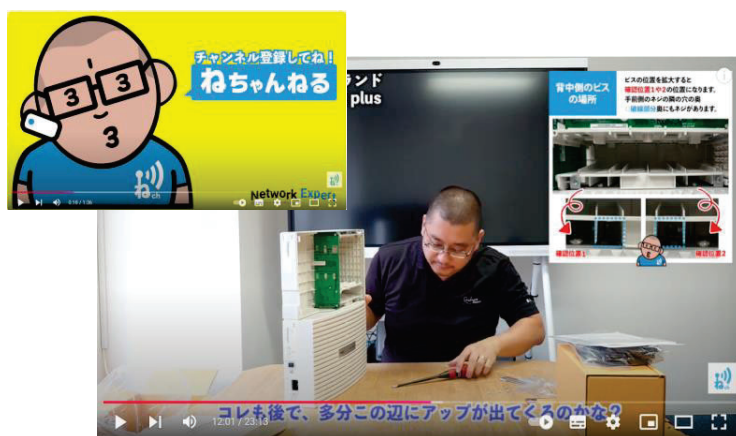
チャンネル登録してね！
ねちゃんねる

3 3
3

ね ch

Network Expert

ランド
plus

背中側のビスの場所

ビスの位置を拡大すると確認位置1や2の位置になります。手前側のネジの隣の穴の奥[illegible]にもネジがあります。

確認位置1
確認位置2

ね

12:01 / 23:13

コレも後で、多分この辺にアップが出てくるのかな？